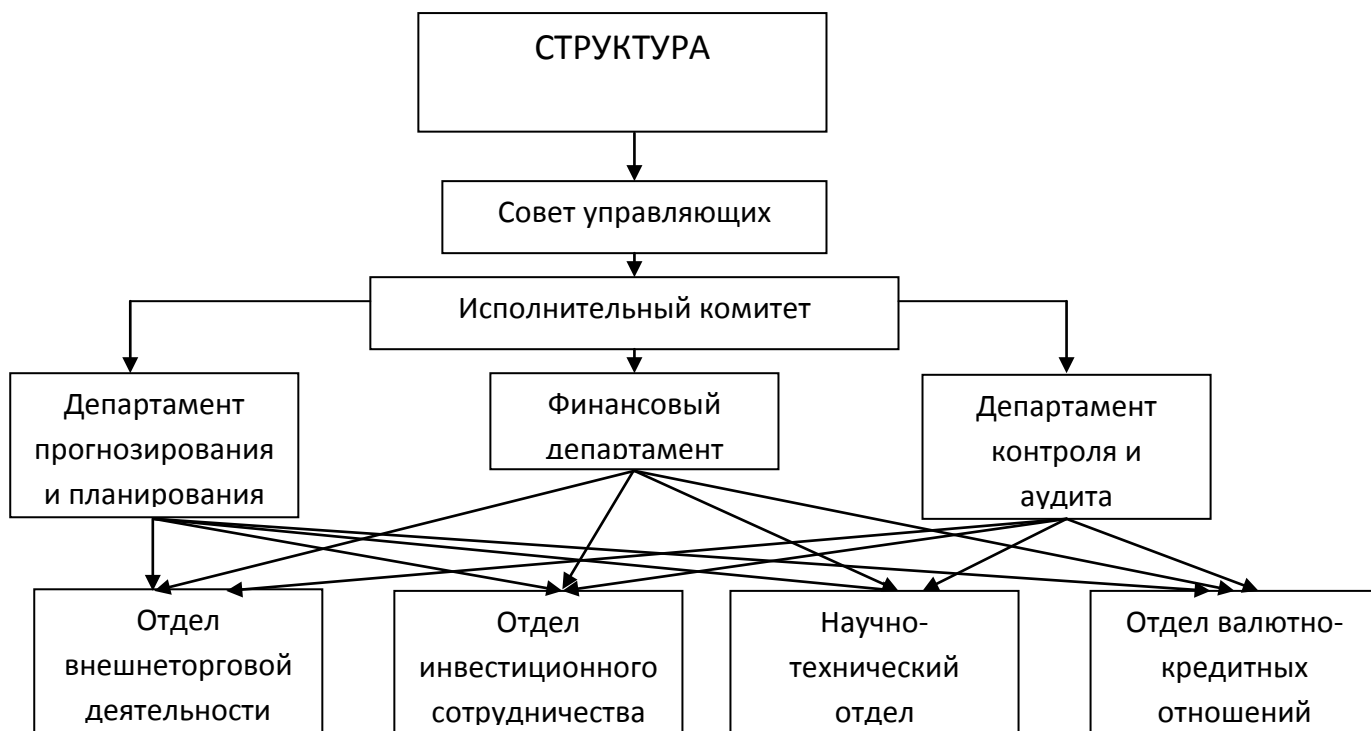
СТРУКТУРА

Совет управляющих

Исполнительный комитет

Департамент прогнозирования и планирования

Финансовый департамент

Департамент контроля и аудита

Отдел внешнеторговой деятельности

Отдел инвестиционного сотрудничества

Научно-технический отдел

Отдел валютно-кредитных отношений